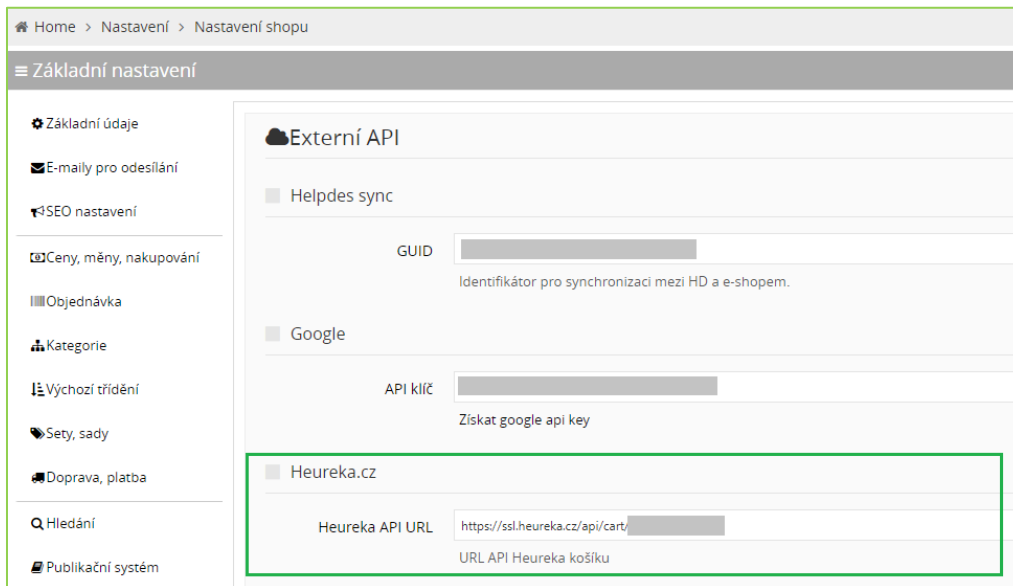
Home > Nastavení > Nastavení shopu

≡ Základní nastavení

Základní údaje

E-maily pro odesílání

SEO nastavení

Ceny, měny, nakupování

Objednávka

Kategorie

Výchozí třídění

Sety, sady

Doprava, platba

Hledání

Publikační systém

Externí API

Helpdes sync

GUID

Identifikátor pro synchronizaci mezi HD a e-shopem.

Google

API klíč

Získat google api key

Heureka.cz

Heureka API URL https://ssl.heureka.cz/api/cart/

URL API Heureka košíku